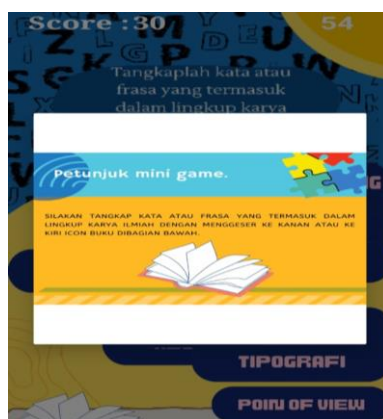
Score : 30

54

Tangkaplah kata atau frasa yang termasuk dalam lingkup karya

Petunjuk mini game.

SILAKAN TANGKAP KATA ATAU FRASA YANG TERMASUK DALAM LINGKUP KARYA ILMIAH DENGAN MENGGESER KE KANAN ATAU KE KIRI ICON BUKU DIBAGIAN BAWAH.

TIPOGRAFI

POIN OF VIEW